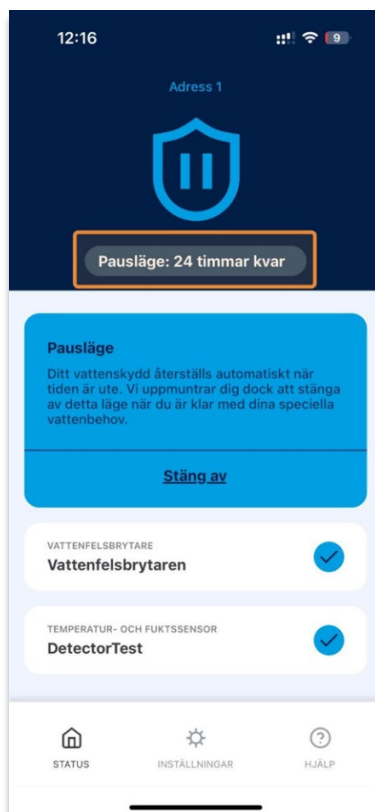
12:16

9

Adress 1

Pausläge: 24 timmar kvar

Pausläge
Ditt vattenskydd återställs automatiskt när tiden är ute. Vi uppmuntrar dig dock att stänga av detta läge när du är klar med dina speciella vattenbehov.

Stäng av

VATTENFELSBRYTARE
Vattenfelsbrytaren

TEMPERATUR- OCH FUKTSSENSOR
DetectorTest

STATUS
INSTÄLLNINGAR
HJÄLP